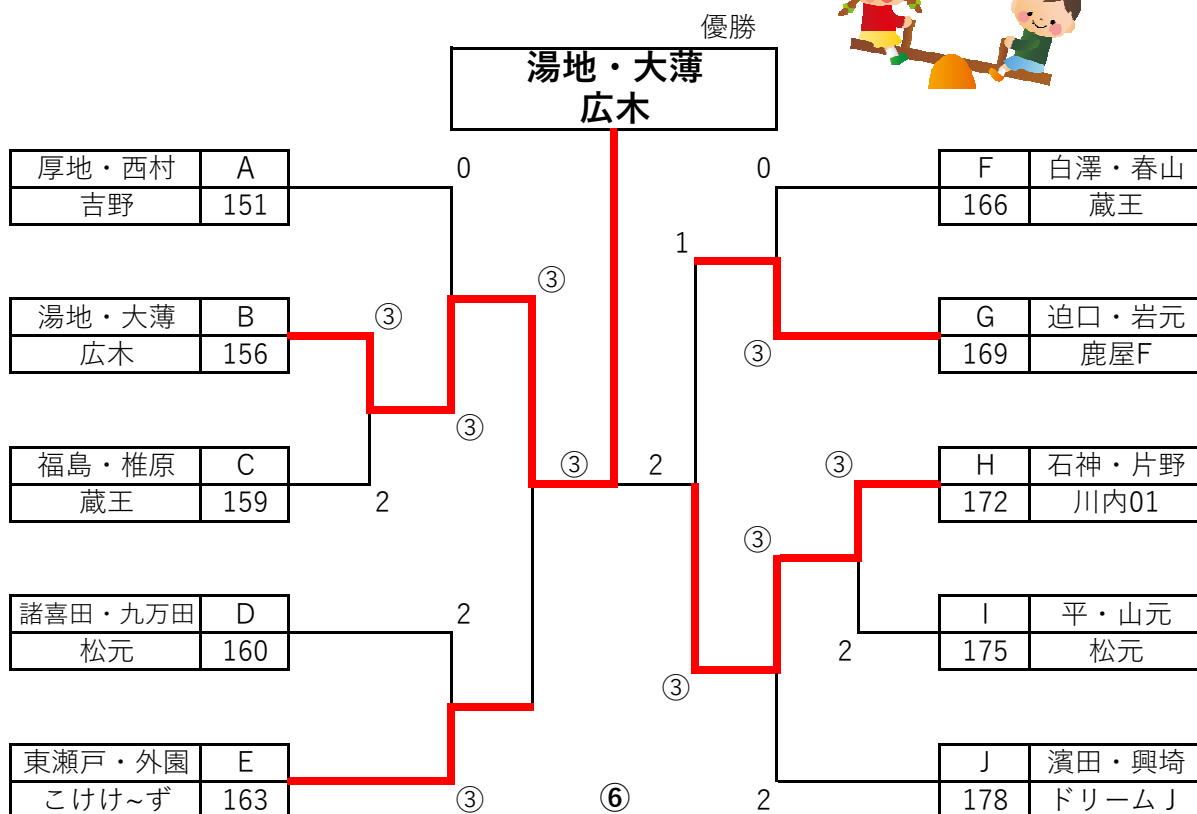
優勝

湯地・大薄
広木

| 厚地・西村 | A |
|---|---|
| 吉野 | 151 |

| 湯地・大薄 | B |
|---|---|
| 広木 | 156 |

| 福島・椎原 | C |
|---|---|
| 蔵王 | 159 |

| 諸喜田・九万田 | D |
|---|---|
| 松元 | 160 |

| 東瀬戸・外園 | E |
|---|---|
| こけけ~ず | 163 |

| F | 白澤・春山 |
|---|---|
| 166 | 蔵王 |

| G | 迫口・岩元 |
|---|---|
| 169 | 鹿屋F |

| H | 石神・片野 |
|---|---|
| 172 | 川内01 |

| I | 平・山元 |
|---|---|
| 175 | 松元 |

| J | 濱田・興埼 |
|---|---|
| 178 | ドリームＪ |

0 ③ ③ ③ 2 ③ ③ 2 2 ③ ⑥

0 1 ③ 2 ③ ③ ③ 2 2